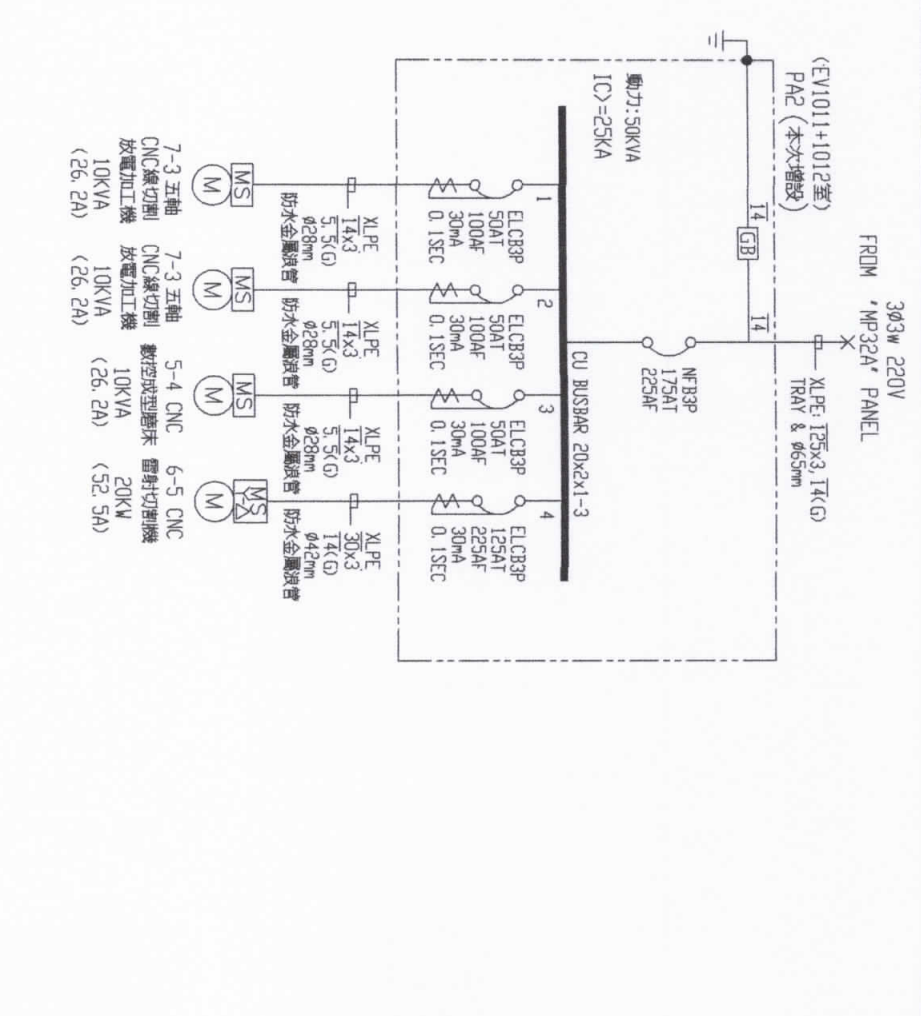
3Φ3w 220V
FROM "MP32A" PANEL
XLPE; 125x3, 14(G)
TRAY & Φ65mm

(EV1011+1012室)
PA2 (本次增設)

動力:50KVA
IC>=25KA

14
GB
14

NFB3P
175AT
225AF

CU BUSBAR 20x2x1-3

1
ELCB3P
50AT
100AF
30mA
0.1SEC
XLPE
14x3
5.5(G)
Φ28mm
防水金屬撓管
MS
M
7-3 五軸
CNC線切割
放電加工機
10KVA
(26.2A)

2
ELCB3P
50AT
100AF
30mA
0.1SEC
XLPE
14x3
5.5(G)
Φ28mm
防水金屬撓管
MS
M
7-3 五軸
CNC線切割
放電加工機
10KVA
(26.2A)

3
ELCB3P
50AT
100AF
30mA
0.1SEC
XLPE
14x3
5.5(G)
Φ28mm
防水金屬撓管
MS
M
5-4 CNC
數控成型磨床
10KVA
(26.2A)

4
ELCB3P
125AT
225AF
30mA
0.1SEC
XLPE
30x3
14(G)
Φ42mm
防水金屬撓管
MS
M
6-5 CNC
雷射切割機
20KW
(52.5A)